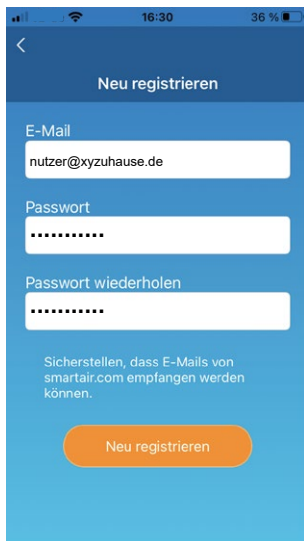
16:30

36 %

<

Neu registrieren

E-Mail

nutzer@xyzuhause.de

Passwort

•••••••••••

Passwort wiederholen

•••••••••••

Sicherstellen, dass E-Mails von smartair.com empfangen werden können.

Neu registrieren